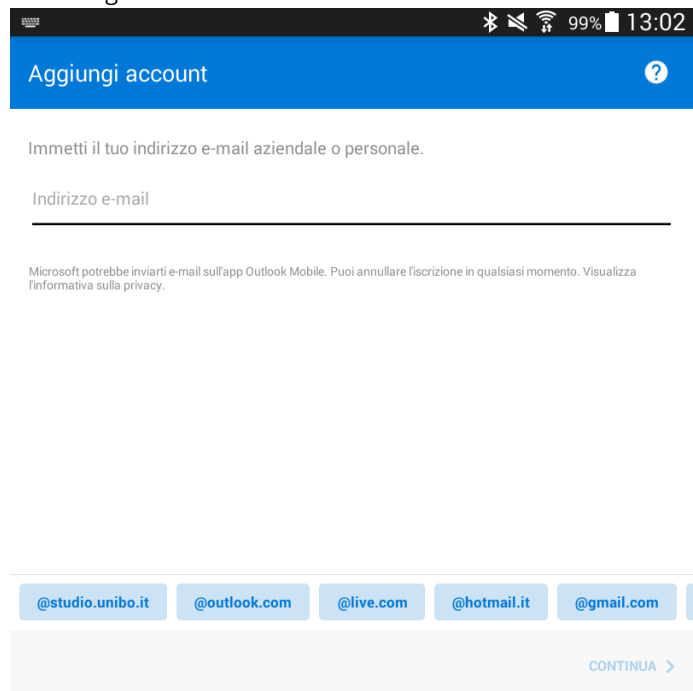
99% 13:02

Aggiungi account

?

Immetti il tuo indirizzo e-mail aziendale o personale.

Indirizzo e-mail

Microsoft potrebbe inviarti e-mail sull'app Outlook Mobile. Puoi annullare l'iscrizione in qualsiasi momento. Visualizza l'informativa sulla privacy.

@studio.unibo.it @outlook.com @live.com @hotmail.it @gmail.com

CONTINUA >